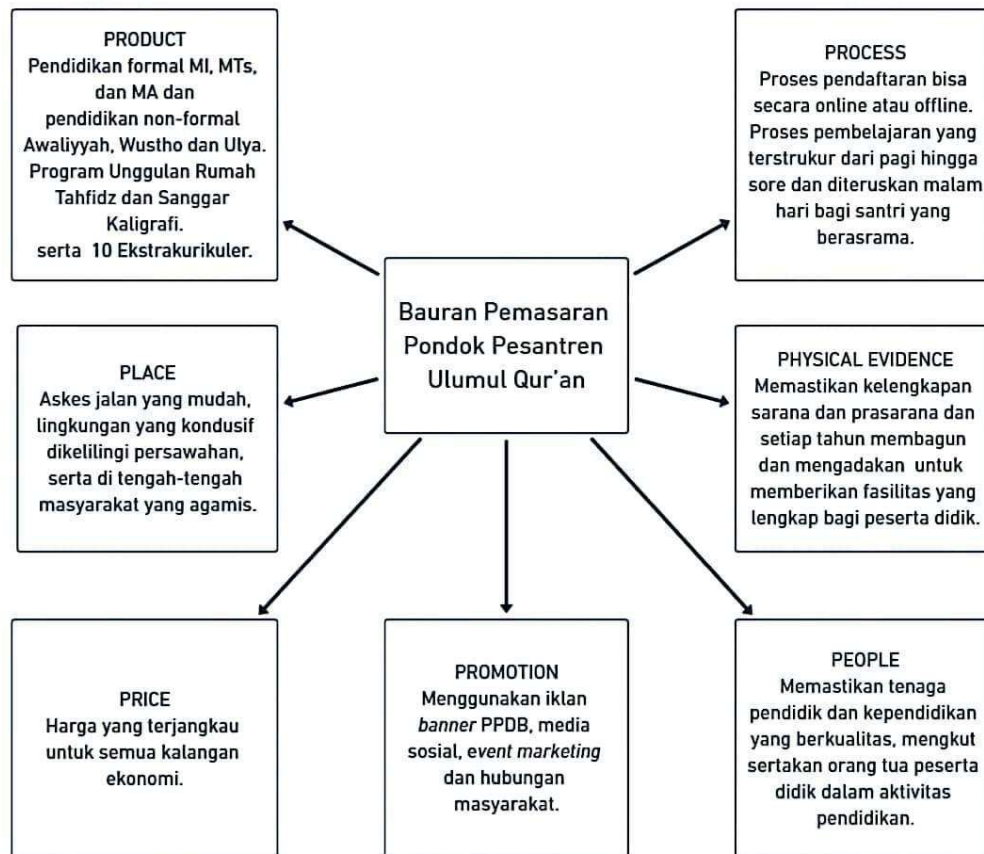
PRODUCT
Pendidikan formal MI, MTs, dan MA dan pendidikan non-formal Awaliyyah, Wustho dan Ulya. Program Unggulan Rumah Tahfidz dan Sanggar Kaligrafi. serta 10 Ekstrakurikuler.

PROCESS
Proses pendaftaran bisa secara online atau offline. Proses pembelajaran yang terstrukur dari pagi hingga sore dan diteruskan malam hari bagi santri yang berasrama.

Bauran Pemasaran Pondok Pesantren Ulumul Qur'an

PLACE
Askes jalan yang mudah, lingkungan yang kondusif dikelilingi persawahan, serta di tengah-tengah masyarakat yang agamis.

PHYSICAL EVIDENCE
Memastikan kelengkapan sarana dan prasarana dan setiap tahun membagun dan mengadakan untuk memberikan fasilitas yang lengkap bagi peserta didik.

PRICE
Harga yang terjangkau untuk semua kalangan ekonomi.

PROMOTION
Menggunakan iklan banner PPDB, media sosial, event marketing dan hubungan masyarakat.

PEOPLE
Memastikan tenaga pendidik dan kependidikan yang berkualitas, mengkut sertakan orang tua peserta didik dalam aktivitas pendidikan.